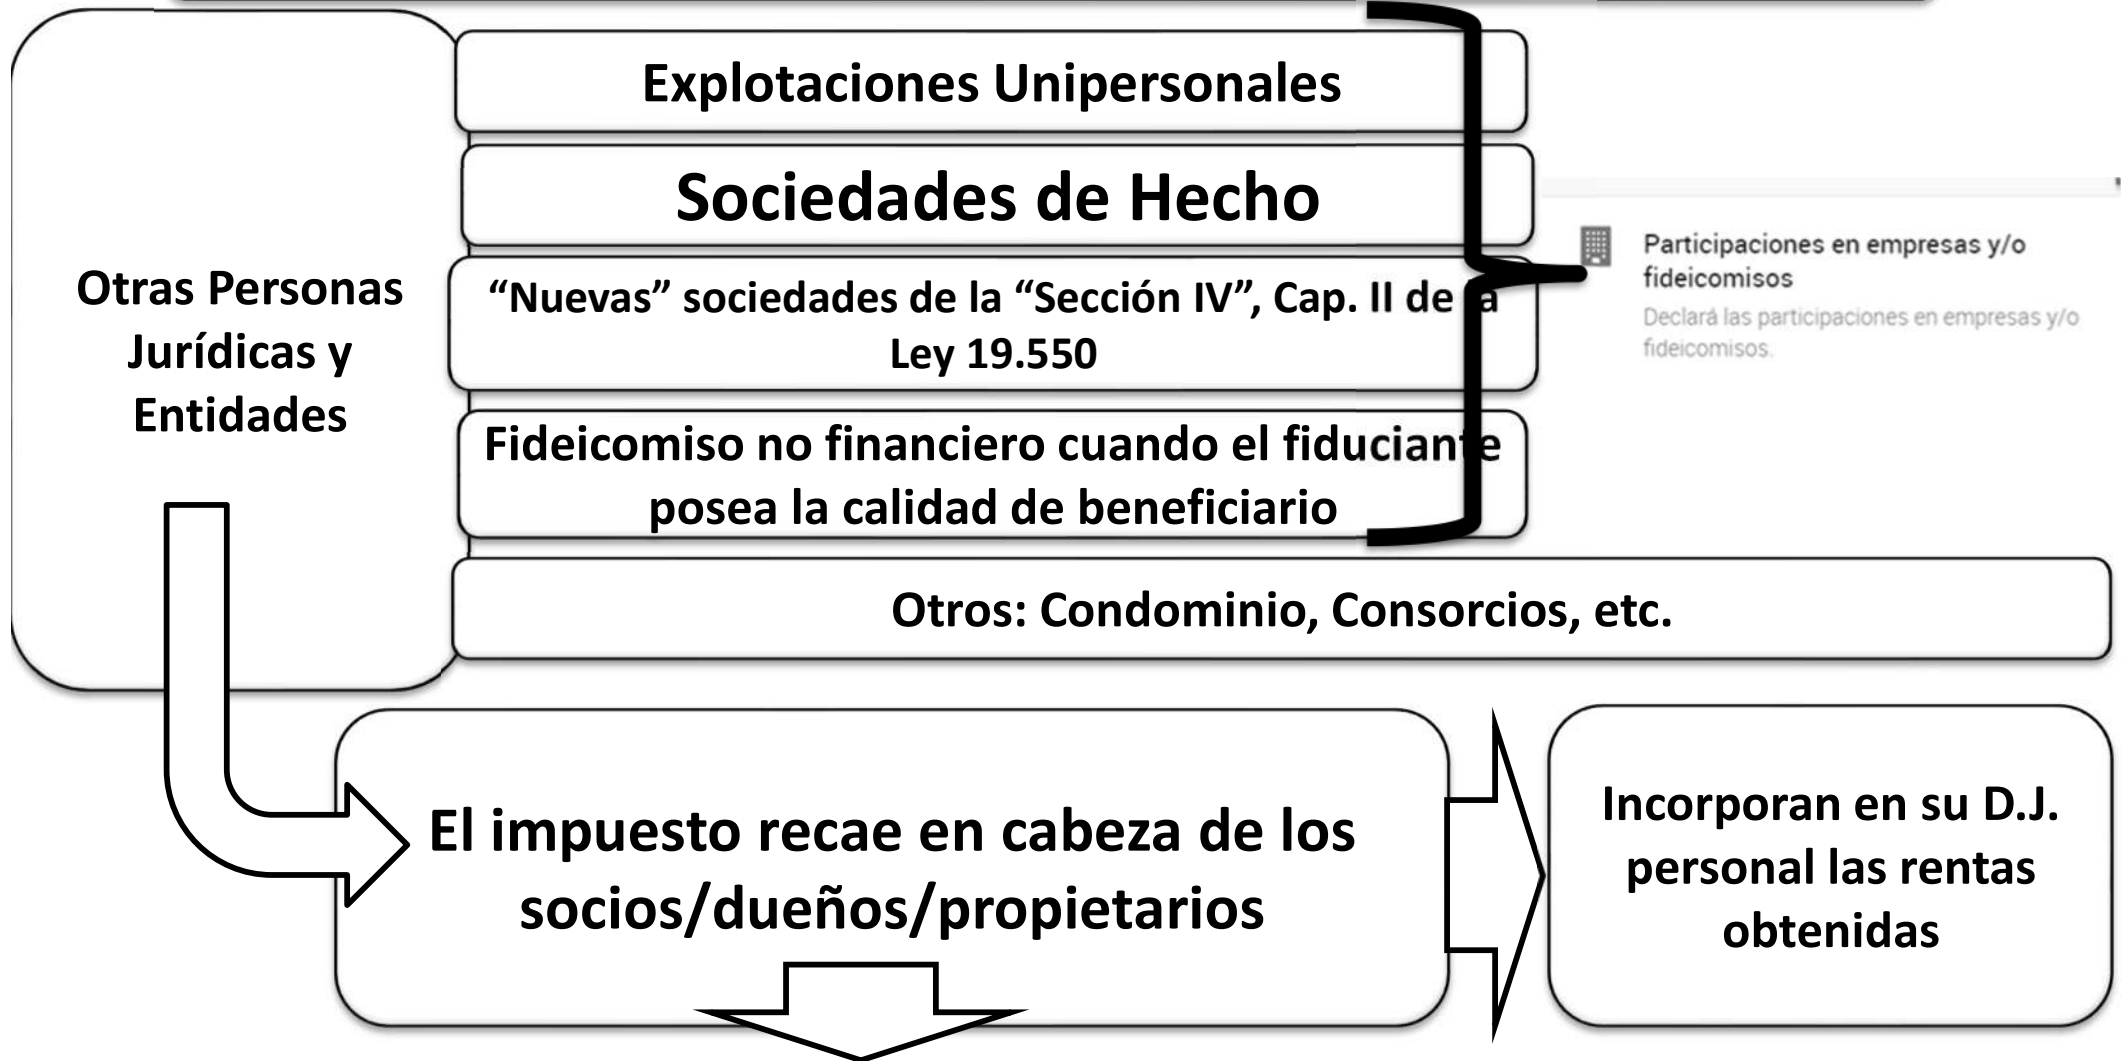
Otras Personas Jurídicas y Entidades

Explotaciones Unipersonales

Sociedades de Hecho

“Nuevas” sociedades de la “Sección IV”, Cap. II de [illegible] Ley 19.550

Fideicomiso no financiero cuando el fiduciant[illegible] posea la calidad de beneficiario

Participaciones en empresas y/o fideicomisos

Declará las participaciones en empresas y/o fideicomisos.

Otros: Condominio, Consorcios, etc.

El impuesto recae en cabeza de los socios/dueños/propietarios

Incorporan en su D.J. personal las rentas obtenidas